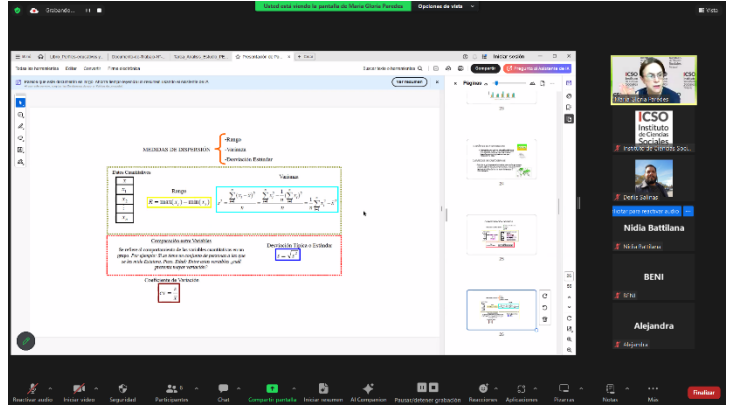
Grabando...

Usted está viendo la pantalla de María Gloria Paredes

Opciones de vista

Vista

Presentación de Po...

Compartir

MEDIDAS DE DISPERSIÓN

-Rango

-Varianza

-Desviación Estándar

Datos Cuantitativos

Rango

$R = \max(x_i) - \min(x_i)$

Varianza

Comparación entre Variables

Desviación Típica o Estándar

$s = \sqrt{s^2}$

Coeficiente de Variación

María Gloria Paredes

ICSO Instituto de Ciencias Sociales

Instituto de Ciencias Soci...

Denis Salinas

Nidia Battilana

Nidia Battilana

BENI

BENI

Alejandra

Alejandra

Reactivar audio

Iniciar video

Seguridad

Participantes

Chat

Compartir pantalla

Iniciar resumen

AI Companion

Pausar/detener grabación

Reacciones

Aplicaciones

Pizarras

Notas

Más

Finalizar